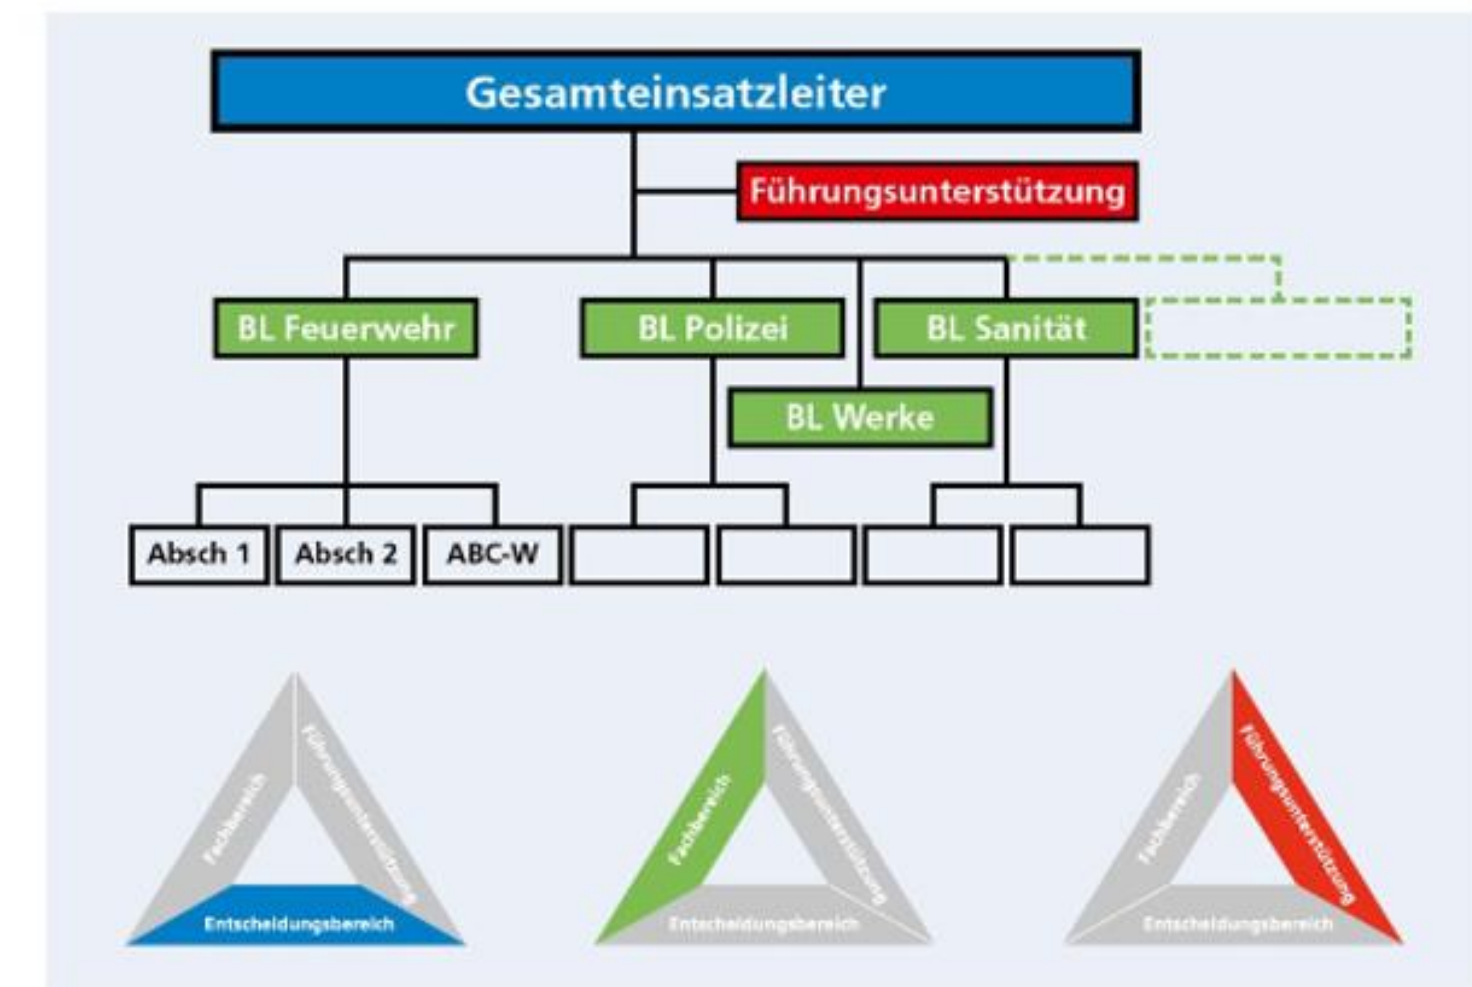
Gesamteinsatzleiter

Führungsunterstützung

BL Feuerwehr

BL Polizei

BL Sanität

BL Werke

Absch 1

Absch 2

ABC-W

Fachbereich

Führungsunterstützung

Entscheidungsbereich

Fachbereich

Führungsunterstützung

Entscheidungsbereich

Fachbereich

Führungsunterstützung

Entscheidungsbereich